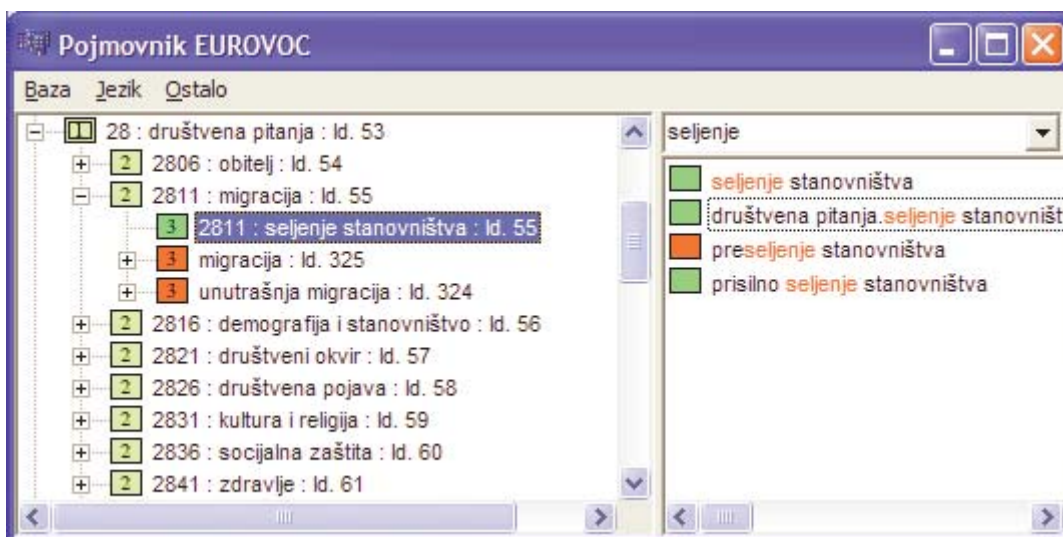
Pojmovnik EUROVOC

Baza Jezik Ostalo

28 : društvena pitanja : Id. 53
2 2806 : obitelj : Id. 54
2 2811 : migracija : Id. 55
3 2811 : seljenje stanovništva : Id. 55
3 migracija : Id. 325
3 unutrašnja migracija : Id. 324
2 2816 : demografija i stanovništvo : Id. 56
2 2821 : društveni okvir : Id. 57
2 2826 : društvena pojava : Id. 58
2 2831 : kultura i religija : Id. 59
2 2836 : socijalna zaštita : Id. 60
2 2841 : zdravlje : Id. 61

seljenje

seljenje stanovništva
društvena pitanja.seljenje stanovništ
preseljenje stanovništva
prisilno seljenje stanovništva